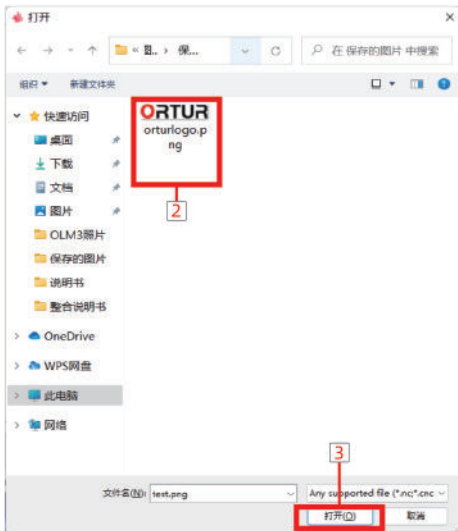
打开

« 图... › 保...

在 保存的图片 中搜索

组织 ▾ 新建文件夹

快捷访问
桌面
下载
文档
图片
OLM3照片
保存的图片
说明书
整合说明书
OneDrive
WPS网盘
此电脑
网络

ORTUR
orturlogo.png

2

3

文件名(N): text.png

Any supported file (*.nc;*.cnc

打开(O)

取消